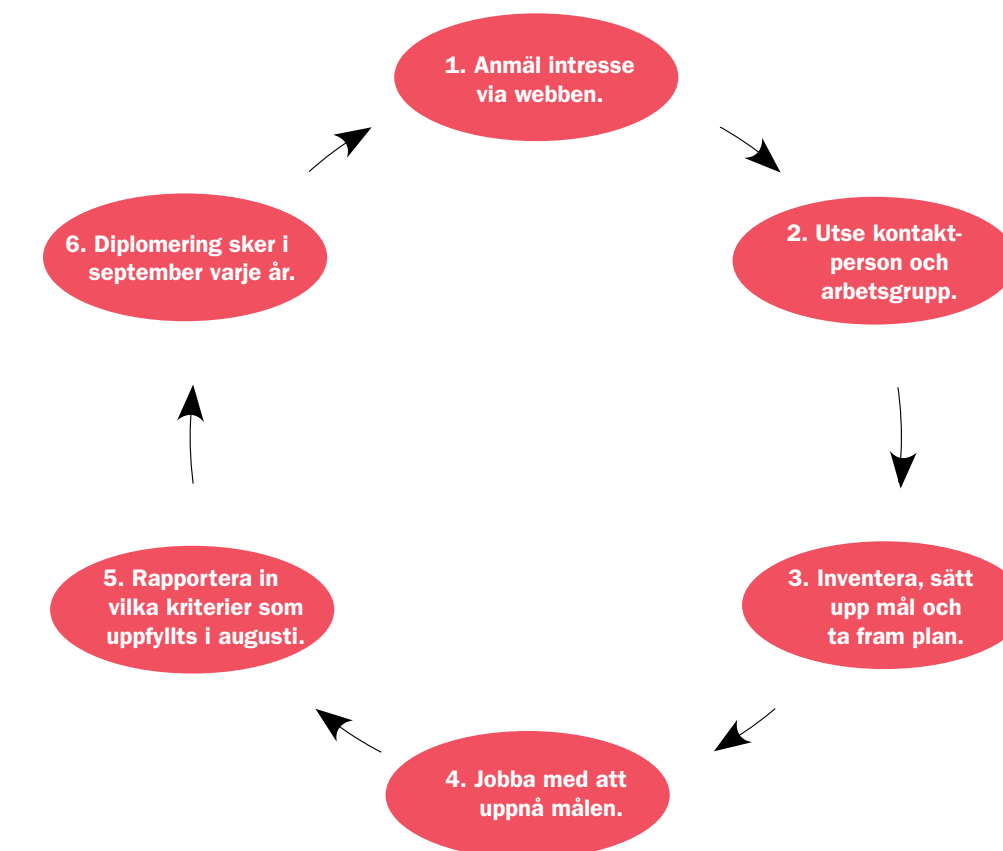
1. Anmäl intresse via webben.

2. Utse kontaktperson och arbetsgrupp.

3. Inventera, sätt upp mål och ta fram plan.

4. Jobba med att uppnå målen.

5. Rapportera in vilka kriterier som uppfyllts i augusti.

6. Diplomering sker i september varje år.